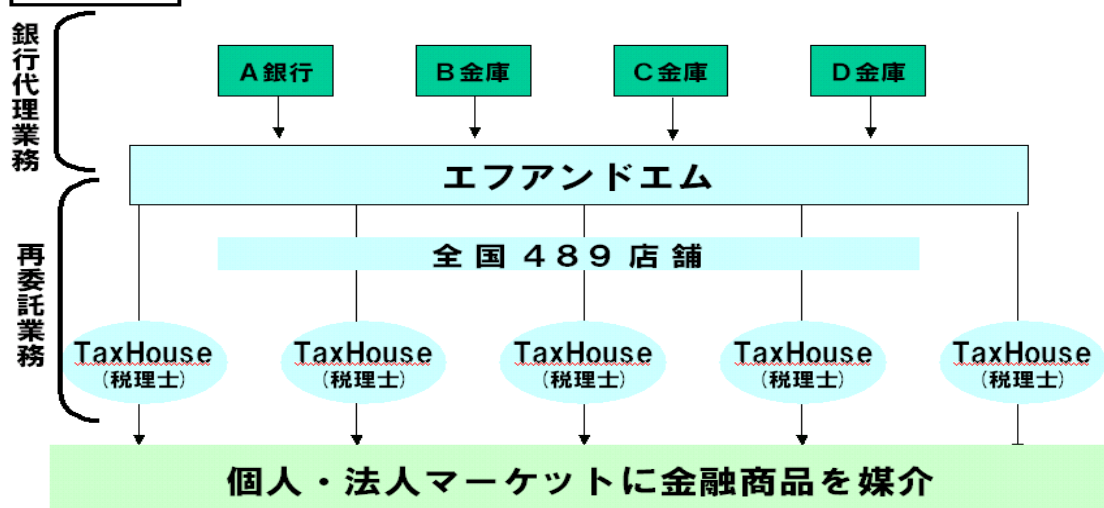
銀行代理業務

A銀行

B金庫

C金庫

D金庫

エフアンドエム

再委託業務

全国489店舗

TaxHouse
(税理士)

TaxHouse
(税理士)

TaxHouse
(税理士)

TaxHouse
(税理士)

TaxHouse
(税理士)

個人・法人マーケットに金融商品を媒介